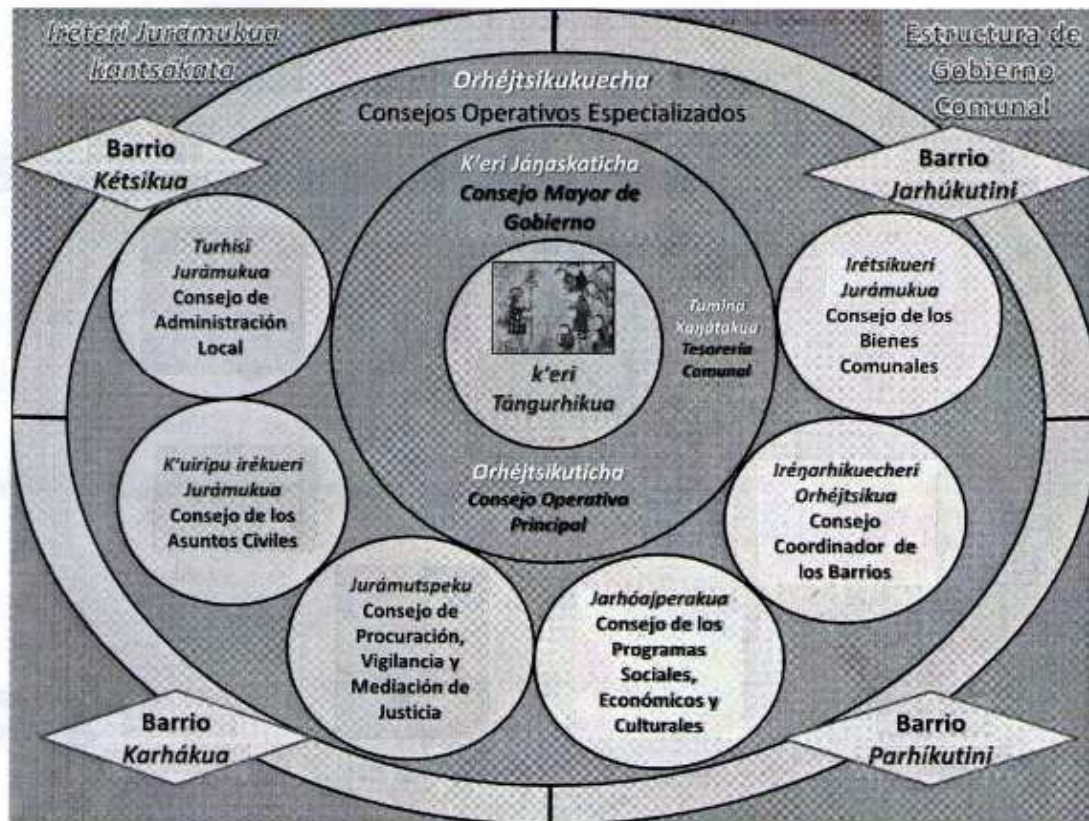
Iréteri Jurámukua kantsakata

Estructura de Gobierno Comunal

Orhéjtsikukuecha
Consejos Operativos Especializados

Barrio Kétsikua

Barrio Jarhúkutini

K'eri Jáŋaskaticha
Consejo Mayor de Gobierno

Turhisi Jurámukua
Consejo de Administración Local

k'eri Tángurhikua

Tumina Xaŋátakua
Tesorería Comunal

Irétsikueri Jurámukua
Consejo de los Bienes Comunales

Orhéjtsikuticha
Consejo Operativa Principal

K'uiripu irékueri Jurámukua
Consejo de los Asuntos Civiles

Iréŋarhikuecheri Orhéjtsikua
Consejo Coordinador de los Barrios

Jurámutspeku
Consejo de Procuración, Vigilancia y Mediación de Justicia

Jarhóajperakua
Consejo de los Programas Sociales, Económicos y Culturales

Barrio Karhákua

Barrio Parhíkutini